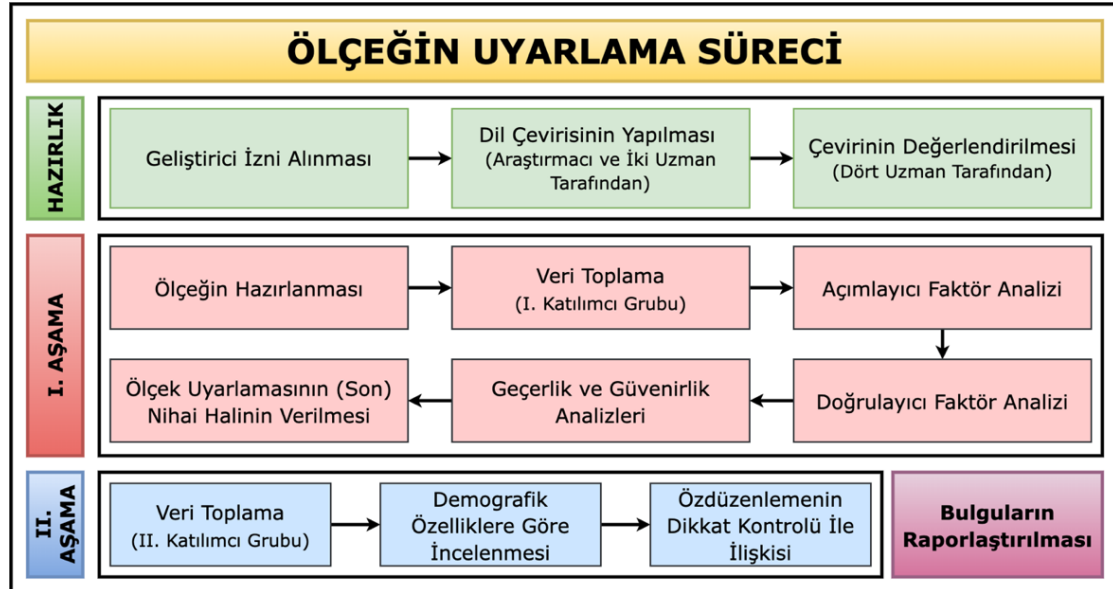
ÖLÇEĞİN UYARLAMA SÜRECİ

HAZIRLIK

Geliştirici İzni Alınması

Dil Çevirisinin Yapılması (Araştırmacı ve İki Uzman Tarafından)

Çevirinin Değerlendirilmesi (Dört Uzman Tarafından)

I. AŞAMA

Ölçeğin Hazırlanması

Veri Toplama (I. Katılımcı Grubu)

Açımlayıcı Faktör Analizi

Doğrulayıcı Faktör Analizi

Geçerlik ve Güvenirlik Analizleri

Ölçek Uyarlamasının (Son) Nihai Halinin Verilmesi

II. AŞAMA

Veri Toplama (II. Katılımcı Grubu)

Demografik Özelliklere Göre İncelenmesi

Özdüzenlemenin Dikkat Kontrolü İle İlişkisi

Bulguların Raporlaştırılması